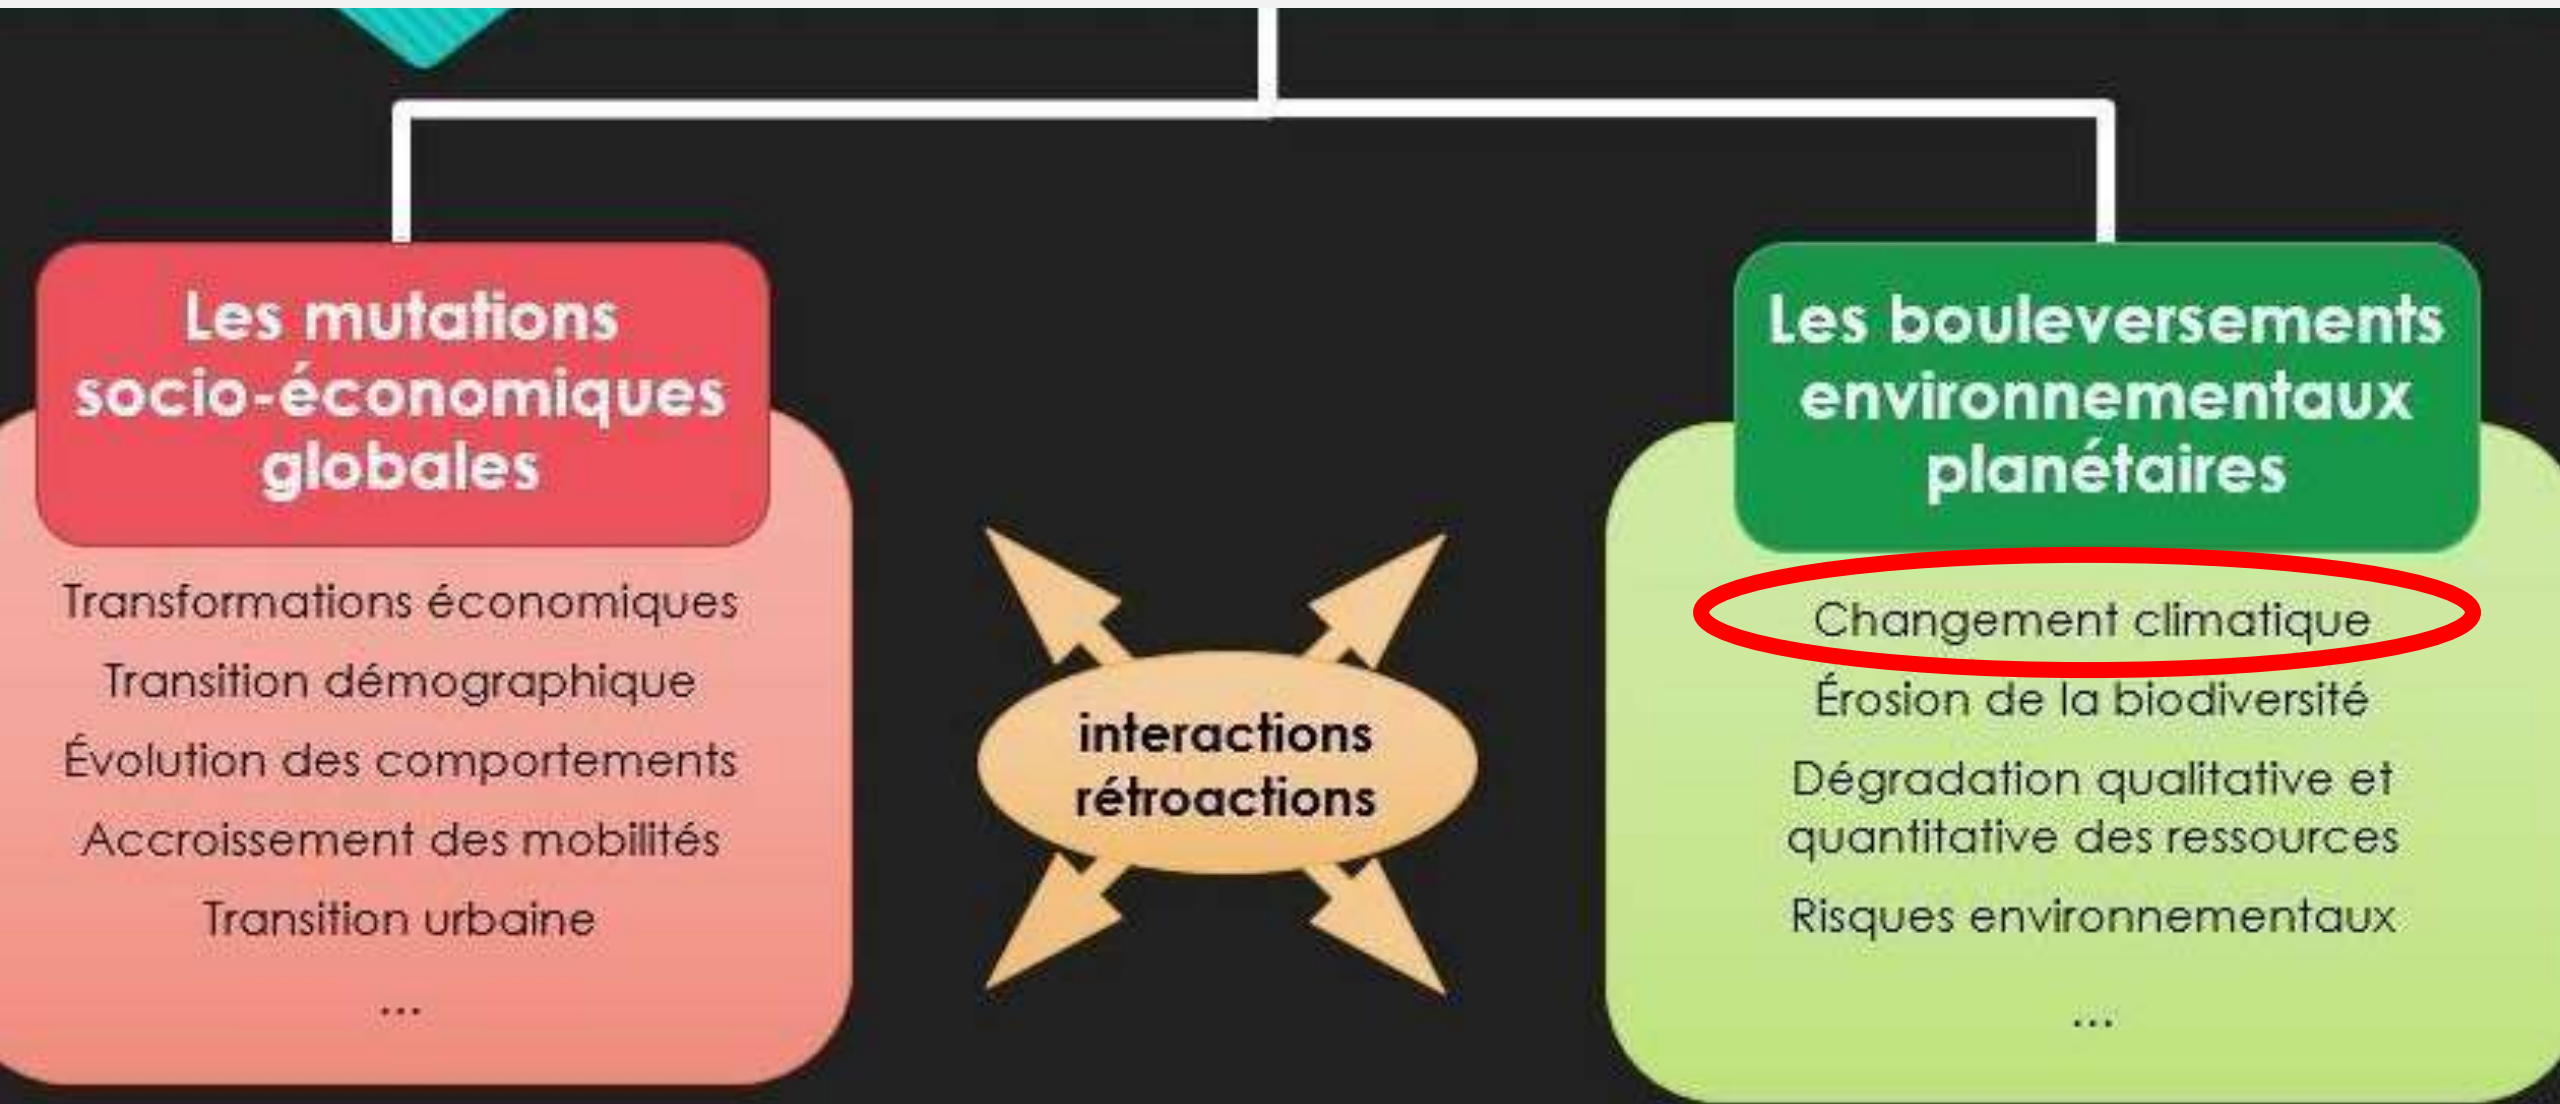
Les mutations socio-économiques globales

Transformations économiques
Transition démographique
Évolution des comportements
Accroissement des mobilités
Transition urbaine
...

interactions
rétroactions

Les bouleversements environnementaux planétaires

Changement climatique
Érosion de la biodiversité
Dégradation qualitative et quantitative des ressources
Risques environnementaux
...